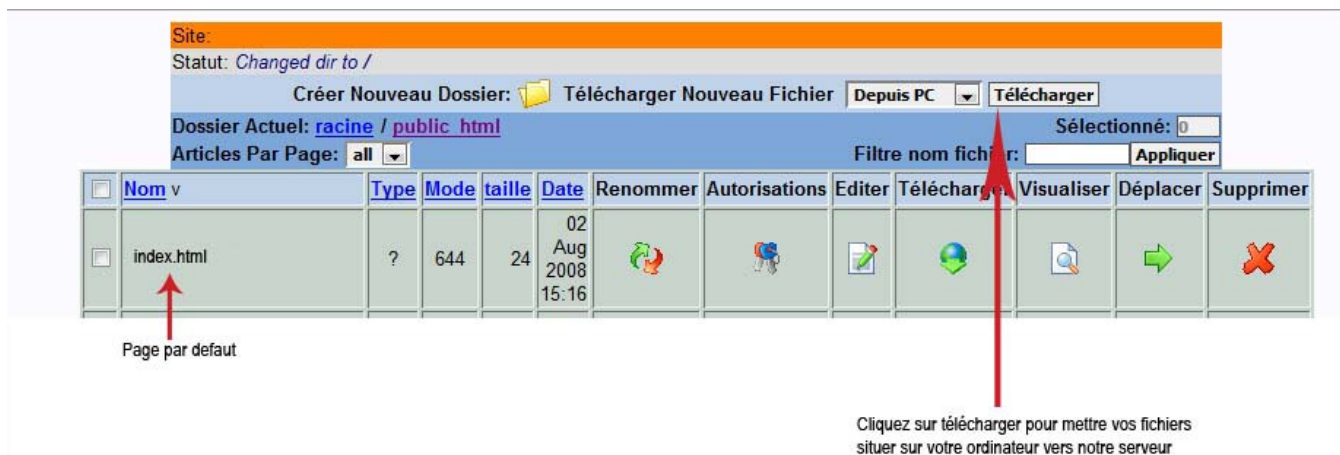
Site:
Statut: Changed dir to /

Créer Nouveau Dossier: Télécharger Nouveau Fichier Depuis PC Télécharger

Dossier Actuel: racine / public_html Sélectionné: 0

Articles Par Page: all Filtre nom fich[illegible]r: Appliquer

| | Nom v | Type | Mode | taille | Date | Renommer | Autorisations | Editer | Télécharge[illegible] | Visualiser | Déplacer | Supprimer |
|---|---|---|---|---|---|---|---|---|---|---|---|---|
| | index.html | ? | 644 | 24 | 02 Aug 2008 15:16 | | | | | | | |

Page par defaut

Cliquez sur télécharger pour mettre vos fichiers situer sur votre ordinateur vers notre serveur